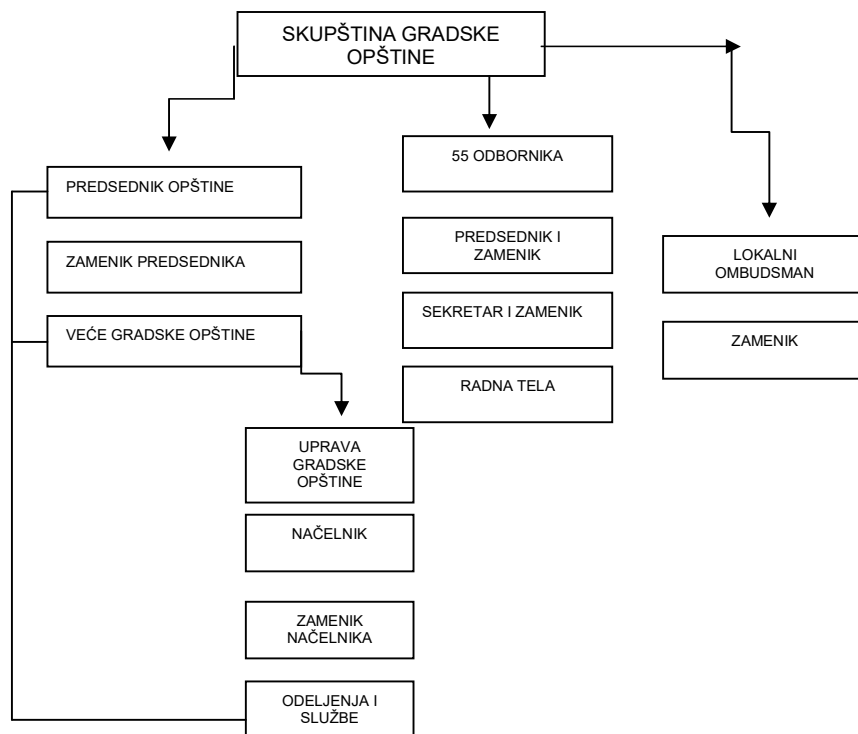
SKUPŠTINA GRADSKE OPŠTINE

PREDSEDNIK OPŠTINE

ZAMENIK PREDSEDNIKA

VEĆE GRADSKE OPŠTINE

UPRAVA GRADSKE OPŠTINE

NAČELNIK

ZAMENIK NAČELNIKA

ODELJENJA I SLUŽBE

55 ODBORNIKA

PREDSEDNIK I ZAMENIK

SEKRETAR I ZAMENIK

RADNA TELA

LOKALNI OMBUDSMAN

ZAMENIK